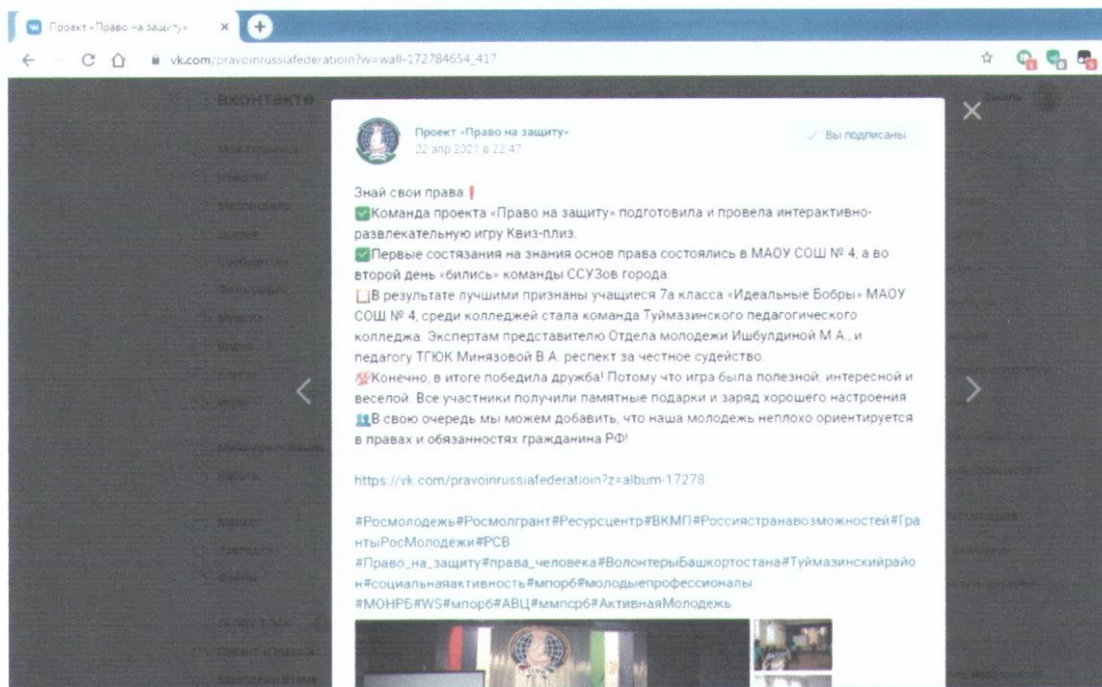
Проект «Право на защиту» ×

vk.com/pravoinrussiafederatioin?w=wall-172784654_417

вконтакте

Проект «Право на защиту»
22 апр 2021 в 22:47

Вы подписаны

Знай свои права❗
✅Команда проекта «Право на защиту» подготовила и провела интерактивно-развлекательную игру Квиз-плиз.
✅Первые состязания на знания основ права состоялись в МАОУ СОШ № 4, а во второй день «бились» команды ССУЗов города.
В результате лучшими признаны учащиеся 7а класса «Идеальные Бобры» МАОУ СОШ № 4, среди колледжей стала команда Туймазинского педагогического колледжа. Экспертам представителю Отдела молодежи Ишбулдиной М.А., и педагогу ТГЮК Миназовой В.А. респект за честное судейство.
Конечно, в итоге победила дружба! Потому что игра была полезной, интересной и веселой. Все участники получили памятные подарки и заряд хорошего настроения
В свою очередь мы можем добавить, что наша молодежь неплохо ориентируется в правах и обязанностях гражданина РФ!

https://vk.com/pravoinrussiafederatioin?z=album-17278

#Росмолодежь#Росмолгрант#Ресурсцентр#ВКМП#Россиястранавозможностей#ГрантыРосМолодежи#РСВ
#Право_на_защиту#права_человека#ВолонтерыБашкортостана#Туймазинскийрайон#социальнаяактивность#мпорб#молодыепрофессионалы
#МОНРБ#WS#мпорб#АВЦ#ммпсрб#АктивнаяМолодежь